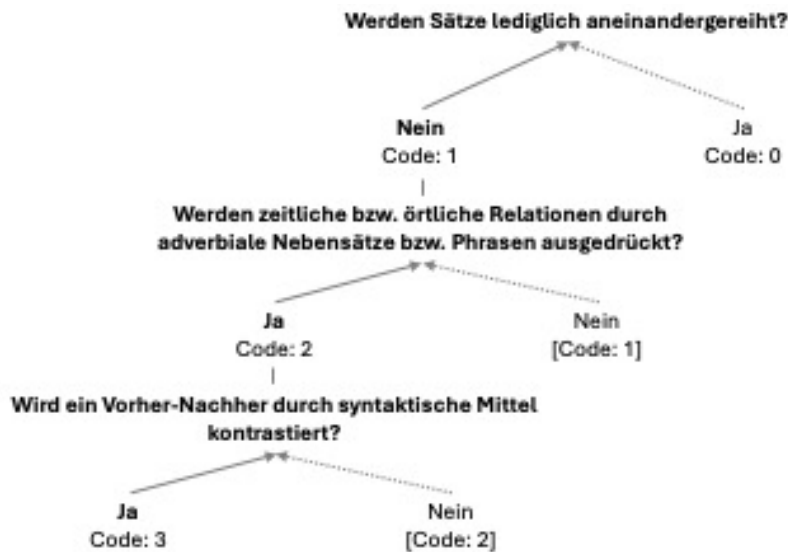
Werden Sätze lediglich aneinandergereiht?

Nein
Code: 1

Ja
Code: 0

Werden zeitliche bzw. örtliche Relationen durch adverbiale Nebensätze bzw. Phrasen ausgedrückt?

Ja
Code: 2

Nein
[Code: 1]

Wird ein Vorher-Nachher durch syntaktische Mittel kontrastiert?

Ja
Code: 3

Nein
[Code: 2]